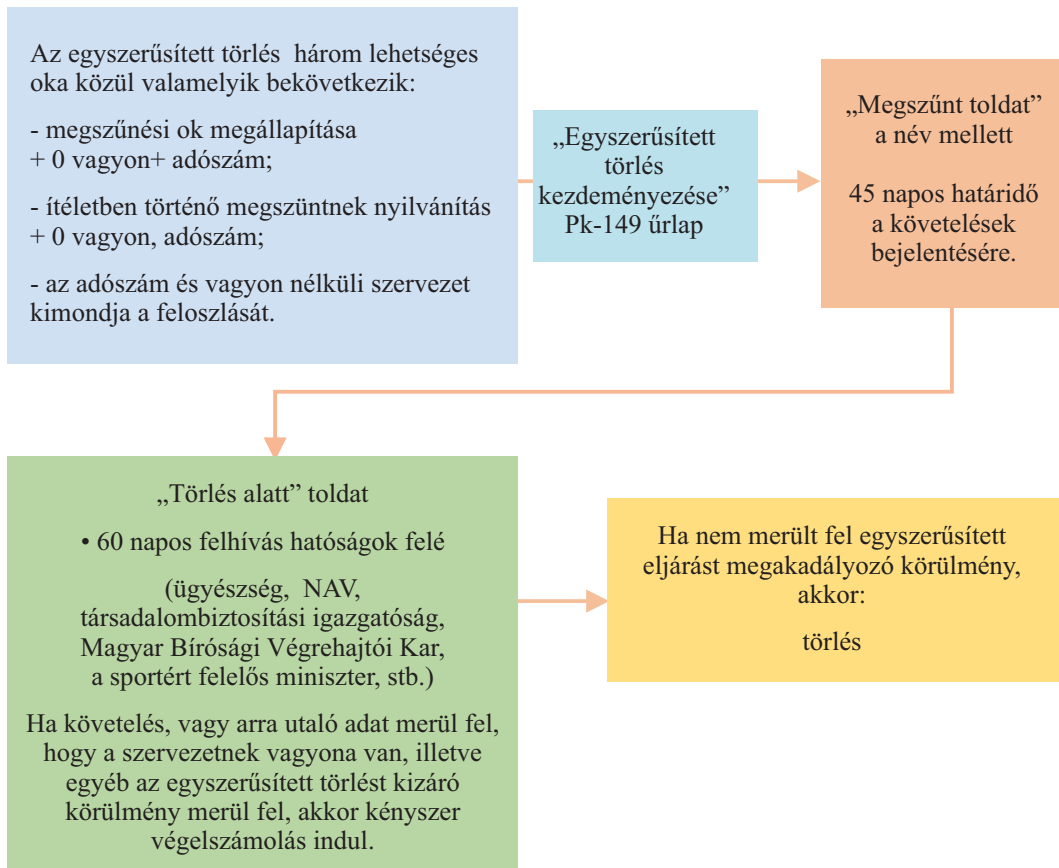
Az egyszerűsített törlés három lehetséges oka közül valamelyik bekövetkezik:

- megszűnési ok megállapítása + 0 vagyon+ adószám;

- ítéletben történő megszüntnek nyilvánítás + 0 vagyon, adószám;

- az adószám és vagyon nélküli szervezet kimondja a feloszlását.

„Egyszerűsített törlés kezdeményezése” Pk-149 űrlap

„Megszűnt toldat” a név mellett

45 napos határidő a követelések bejelentésére.

„Törlés alatt” toldat

• 60 napos felhívás hatóságok felé

(ügyészség, NAV, társadalombiztosítási igazgatóság, Magyar Bírósági Végrehajtói Kar, a sportért felelős miniszter, stb.)

Ha követelés, vagy arra utaló adat merül fel, hogy a szervezetnek vagyona van, illetve egyéb az egyszerűsített törlést kizáró körülmény merül fel, akkor kényszer végelszámolás indul.

Ha nem merült fel egyszerűsített eljárást megakadályozó körülmény, akkor:

törlés